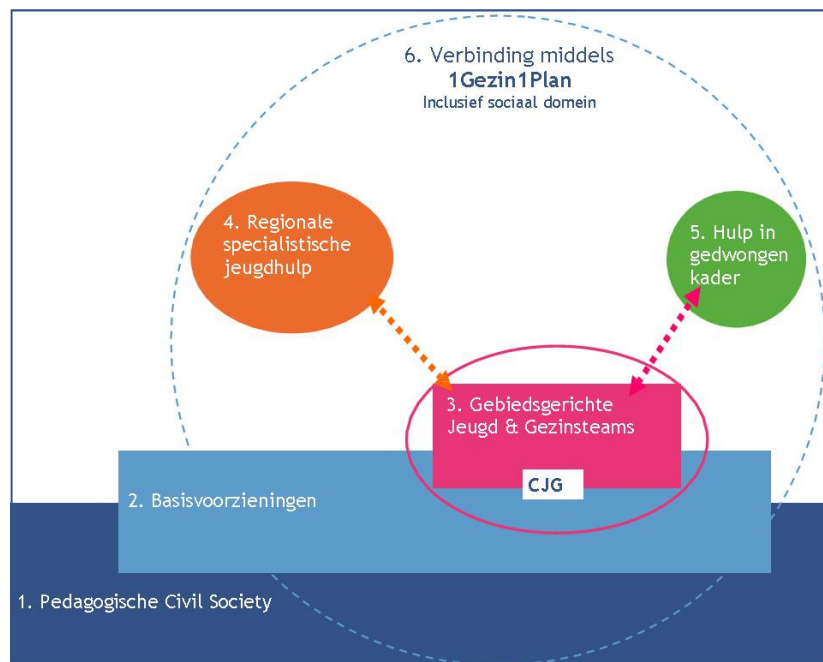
6. Verbinding middels
1Gezin1Plan
Inclusief sociaal domein

4. Regionale specialistische jeugdhulp

5. Hulp in gedwongen kader

3. Gebiedsgerichte Jeugd & Gezinsteams

CJG

2. Basisvoorzieningen

1. Pedagogische Civil Society